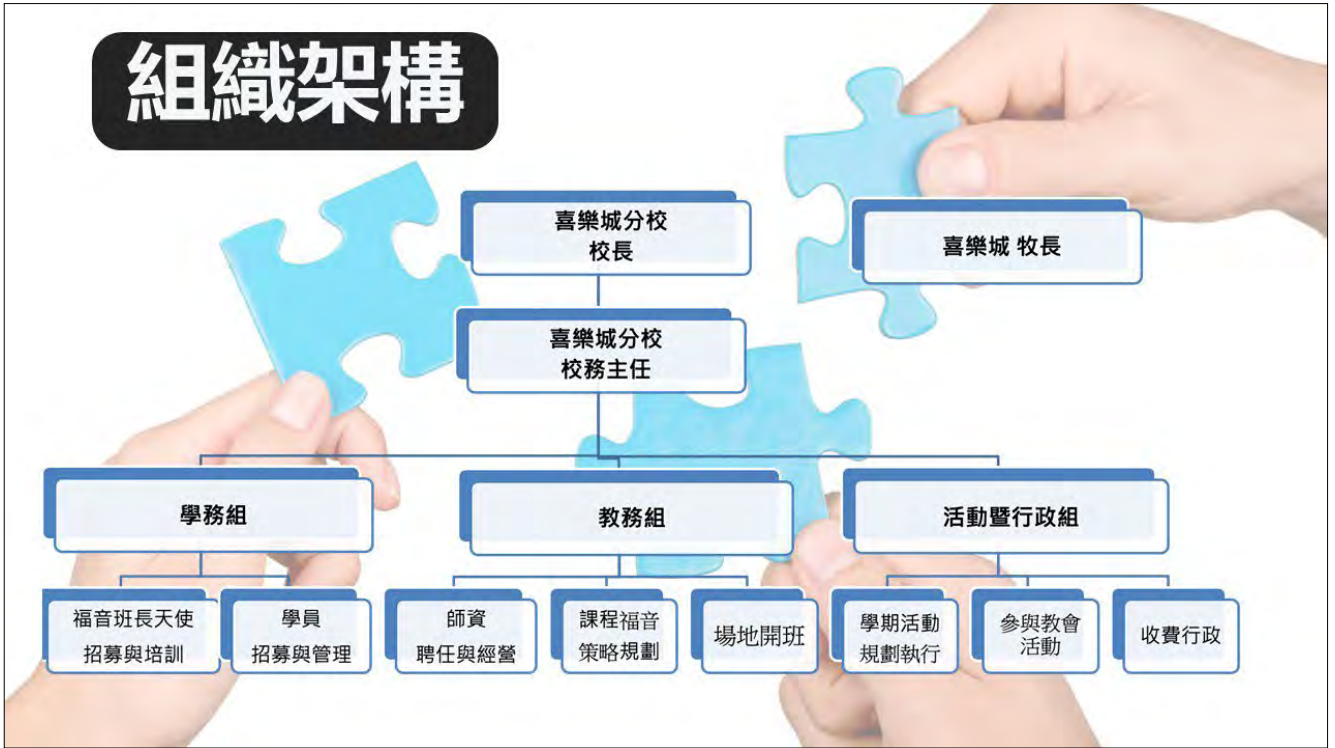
組織架構

喜樂城分校
校長

喜樂城 牧長

喜樂城分校
校務主任

學務組

教務組

活動暨行政組

福音班長天使
招募與培訓

學員
招募與管理

師資
聘任與經營

課程福音
策略規劃

場地開班

學期活動
規劃執行

參與教會
活動

收費行政